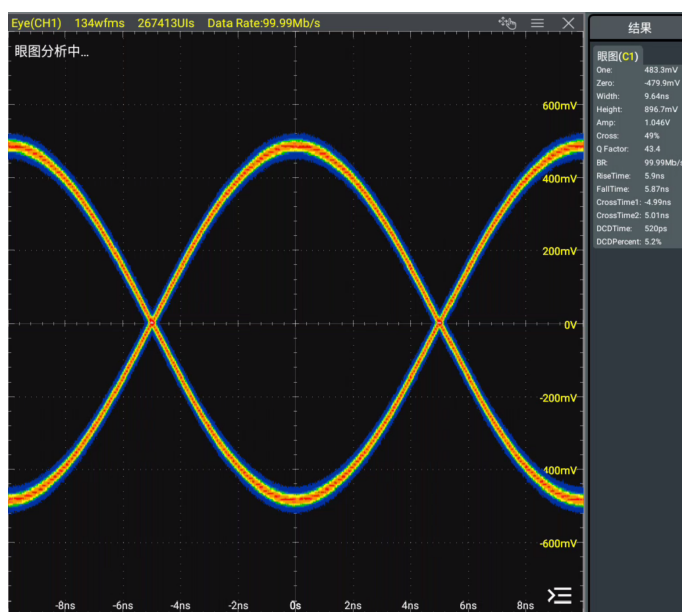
Eye(CH1) 134wfms 267413UIs Data Rate:99.99Mb/s

眼图分析中...

600mV
400mV
200mV
0V
-200mV
-400mV
-600mV

-8ns -6ns -4ns -2ns 0s 2ns 4ns 6ns 8ns

结果

眼图(C1)

| | |
|---|---|
| One: | 483.3mV |
| Zero: | -479.9mV |
| Width: | 9.64ns |
| Height: | 896.7mV |
| Amp: | 1.046V |
| Cross: | 49% |
| Q Factor: | 43.4 |
| BR: | 99.99Mb/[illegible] |
| RiseTime: | 5.9ns |
| FallTime: | 5.87ns |
| CrossTime1: | -4.99ns |
| CrossTime2: | 5.01ns |
| DCDTime: | 520ps |
| DCDPercent: | 5.2% |